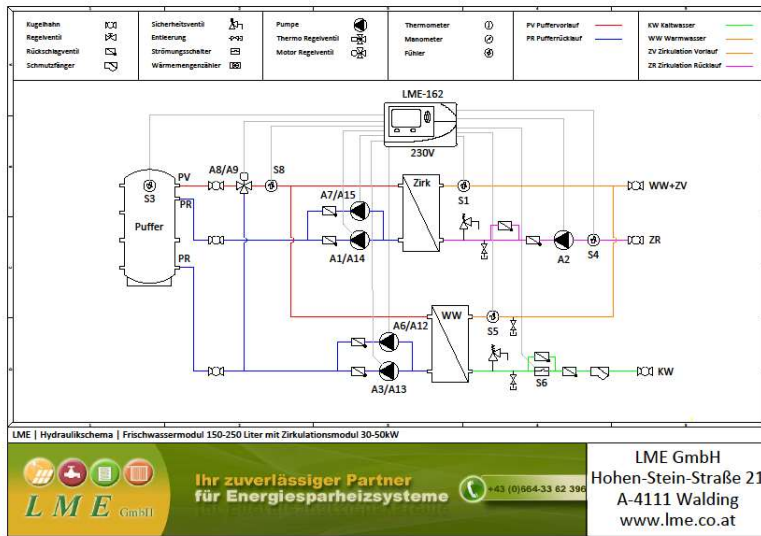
Kugelhahn
Regelventil
Rückschlagventil
Schmutzfänger

Sicherheitsventil
Entleerung
Strömungsschalter
Wärmemengenzähler

Pumpe
Thermo Regelventil
Motor Regelventil

Thermometer
Manometer
Fühler

PV Puffervorlauf
PR Pufferrücklauf

KW Kaltwasser
WW Warmwasser
ZV Zirkulation Vorlauf
ZR Zirkulation Rücklauf

LME-162
230V

Puffer
S3
PV
PR
PR
A8/A9
S8
A7/A15
A1/A14
Zirk
S1
WW+ZV
ZR
A2
S4
WW
S5
A6/A12
A3/A13
S6
KW

LME | Hydraulikschema | Frischwassermodul 150-250 Liter mit Zirkulationsmodul 30-50kW

LME GmbH

Ihr zuverlässiger Partner
für Energiesparheizsysteme

+43 (0)664-33 62 396

LME GmbH
Hohen-Stein-Straße 21
A-4111 Walding
www.lme.co.at